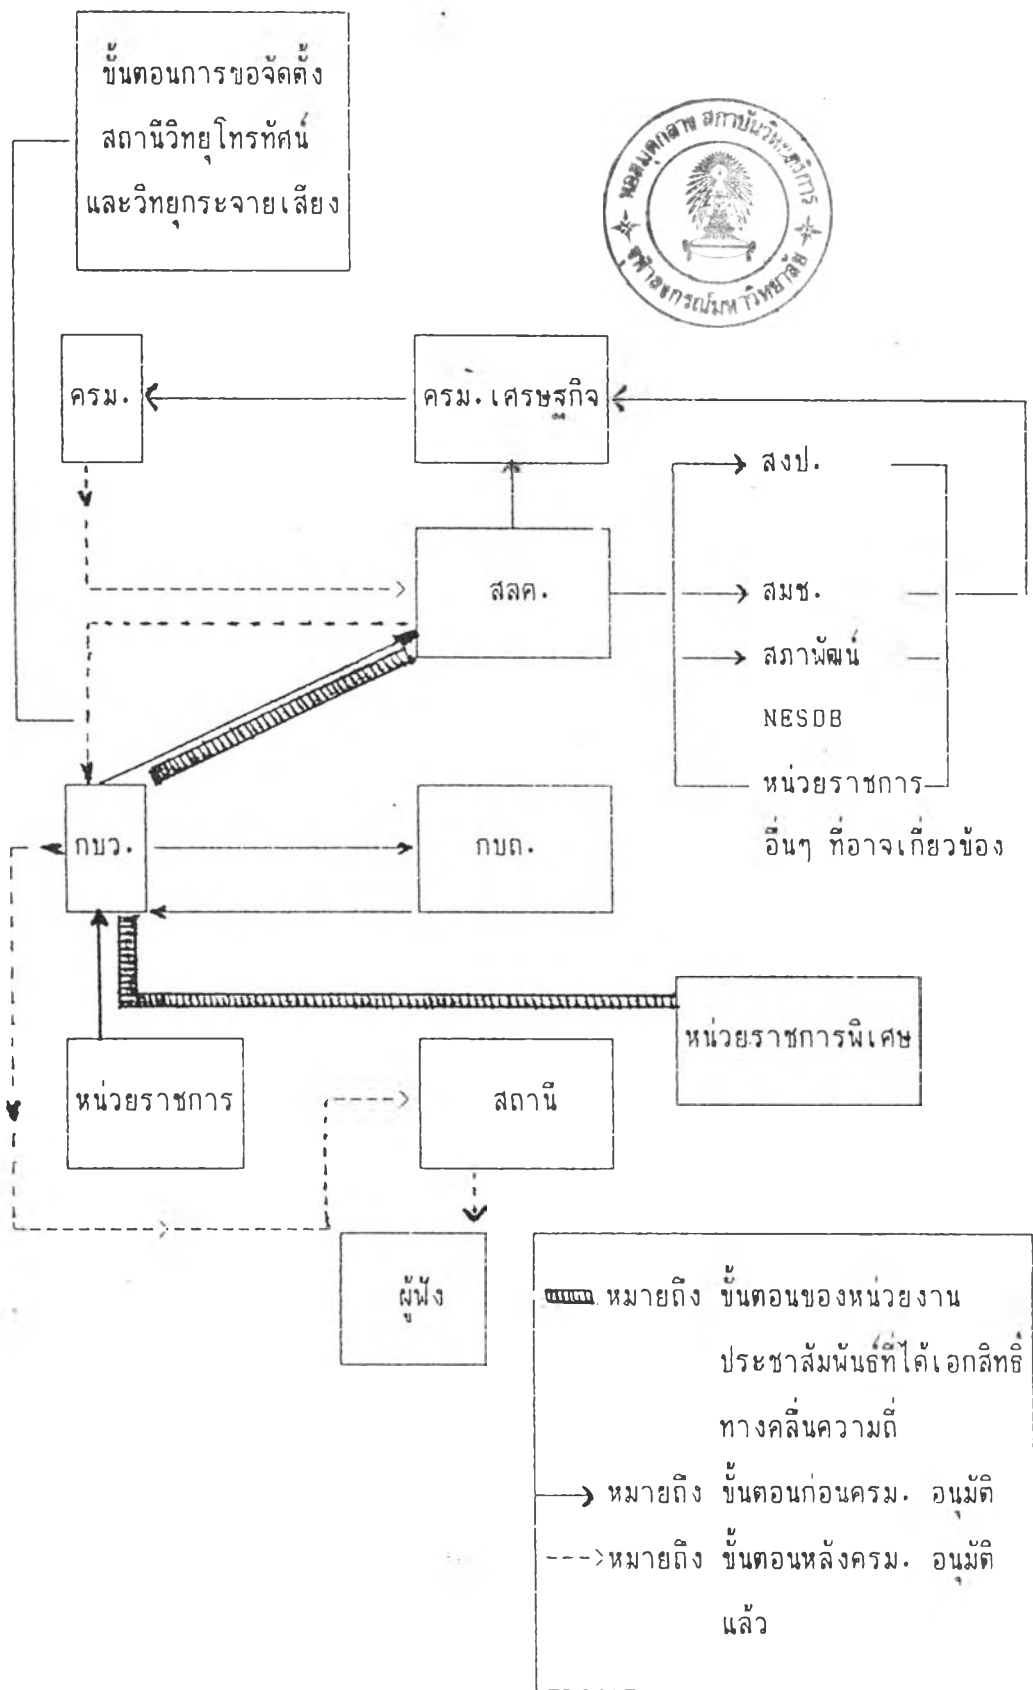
ขั้นตอนการขอจัดตั้ง สถานีวิทยุโทรทัศน์ และวิทยุกระจายเสียง

หอสมุดกลาง สถาบันวิทยบริการ จุฬาลงกรณ์มหาวิทยาลัย

ครม.

ครม.เศรษฐกิจ

สงป.

สลค.

สมช.

สภาพัฒน์

NESDB

หน่วยราชการอื่นๆ ที่อาจเกี่ยวข้อง

กบว.

กบถ.

หน่วยราชการพิเศษ

หน่วยราชการ

สถานี

ผู้ฟัง

หมายถึง ขั้นตอนของหน่วยงานประชาสัมพันธ์ที่ได้เอกสิทธิ์ทางคลื่นความถี่

หมายถึง ขั้นตอนก่อนครม. อนุมัติ

หมายถึง ขั้นตอนหลังครม. อนุมัติแล้ว